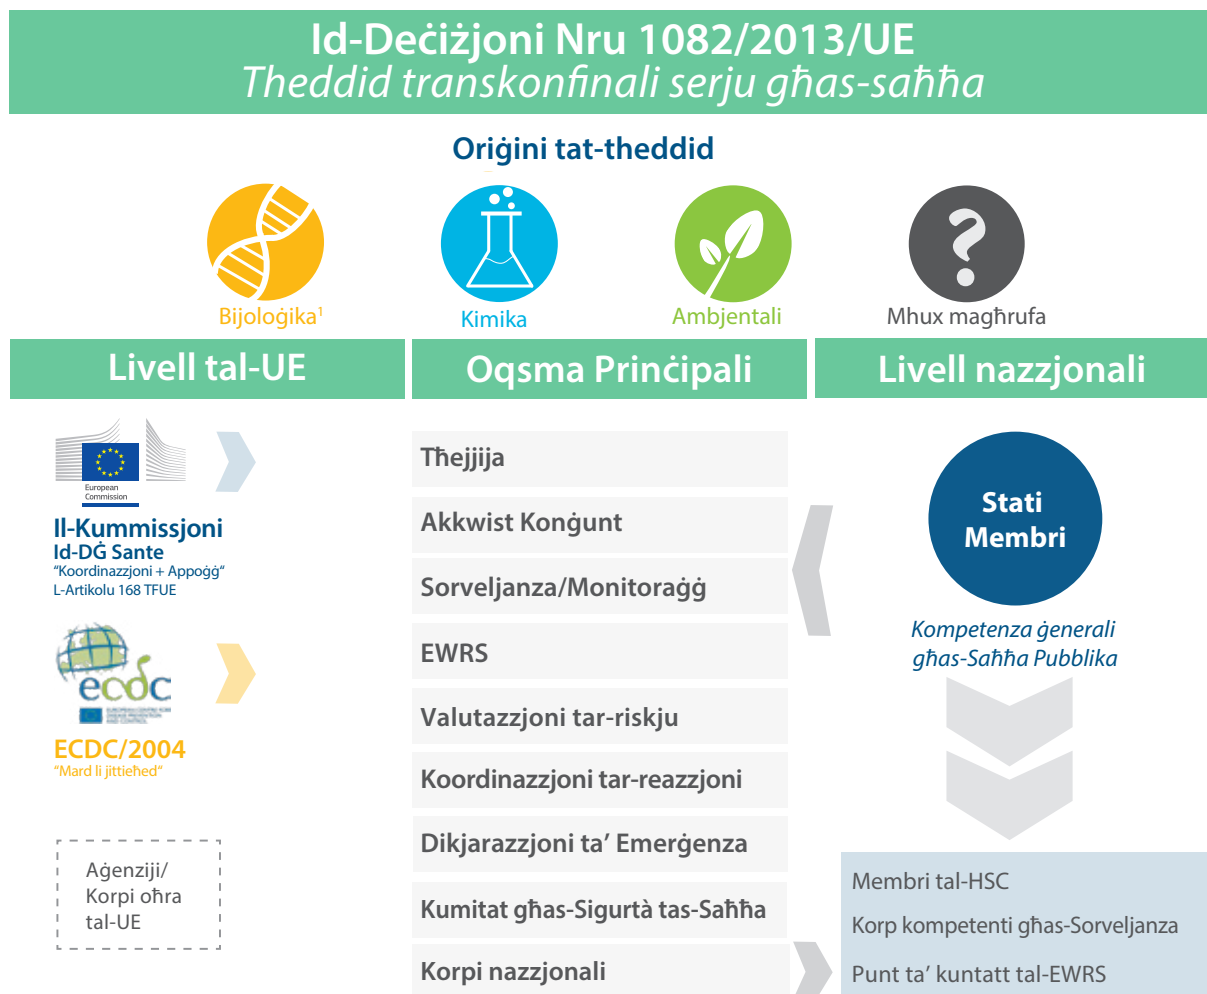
Id-Deċiżjoni Nru 1082/2013/UE
Theddid transkonfinali serju għas-saħħa

Oriġini tat-theddid

Bijoloġika$^1$

Kimika

Ambjentali

Mhux magħrufa

Livell tal-UE

Oqsma Prinċipali

Livell nazzjonali

European Commission

Il-Kummissjoni
Id-DĠ Sante
"Koordinazzjoni + Appoġġ"
L-Artikolu 168 TFUE

ecdc
EUROPEAN CENTRE FOR DISEASE PREVENTION AND CONTROL

ECDC/2004
"Mard li jittieħed"

Aġenziji/
Korpi oħra
tal-UE

Tħejjija

Akkwist Konġunt

Sorveljanza/Monitoraġġ

EWRS

Valutazzjoni tar-riskju

Koordinazzjoni tar-reazzjoni

Dikjarazzjoni ta' Emerġenza

Kumitat għas-Sigurtà tas-Saħħa

Korpi nazzjonali

Stati
Membri

Kompetenza ġenerali
għas-Saħħa Pubblika

Membri tal-HSC

Korp kompetenti għas-Sorveljanza

Punt ta' kuntatt tal-EWRS